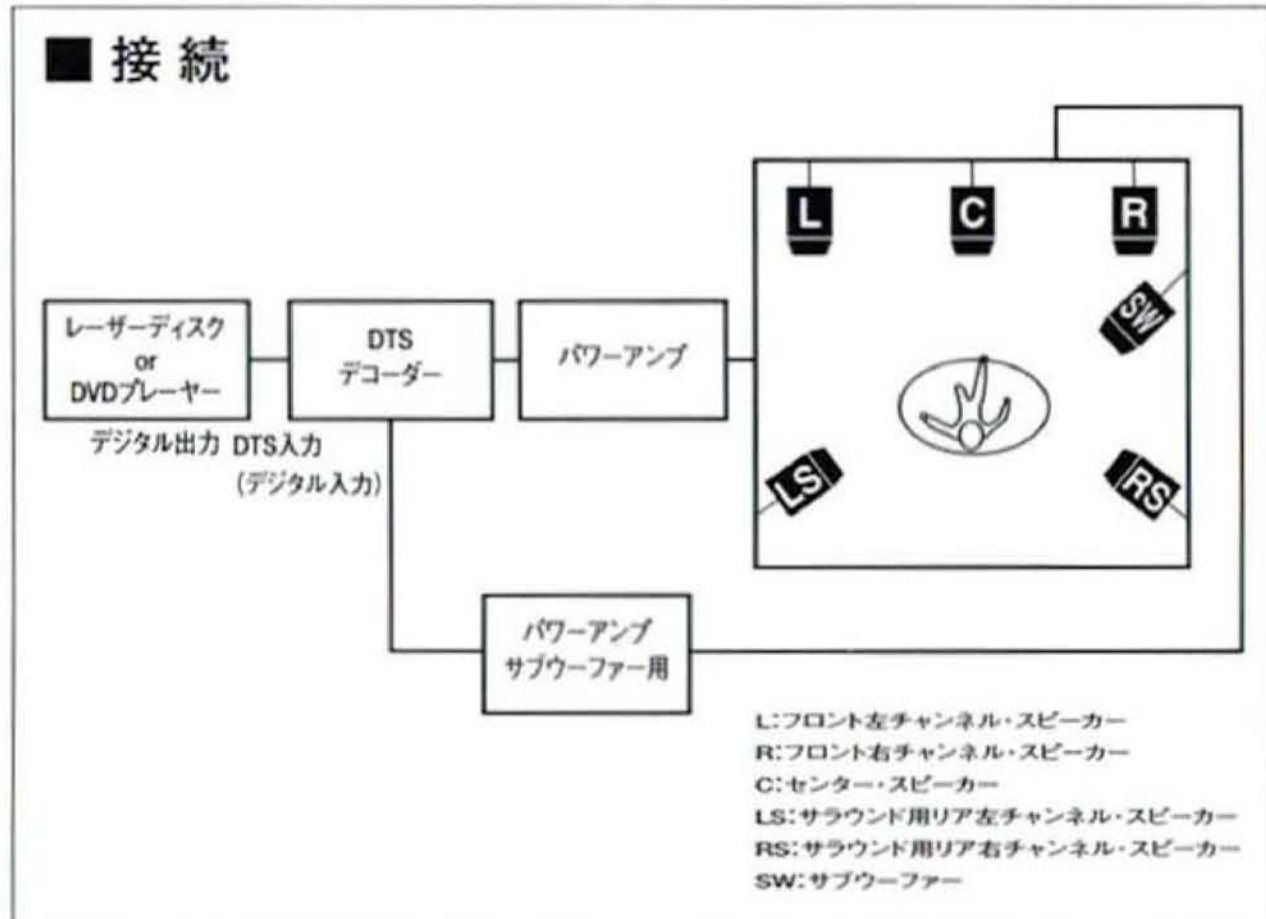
■ 接続

レーザーディスク
or
DVDプレーヤー

DTS
デコーダー

パワーアンプ

L

C

R

SW

LS

RS

デジタル出力

DTS入力
(デジタル入力)

パワーアンプ
サブウーファー用

L:フロント左チャンネル・スピーカー
R:フロント右チャンネル・スピーカー
C:センター・スピーカー
LS:サラウンド用リア左チャンネル・スピーカー
RS:サラウンド用リア右チャンネル・スピーカー
SW:サブウーファー